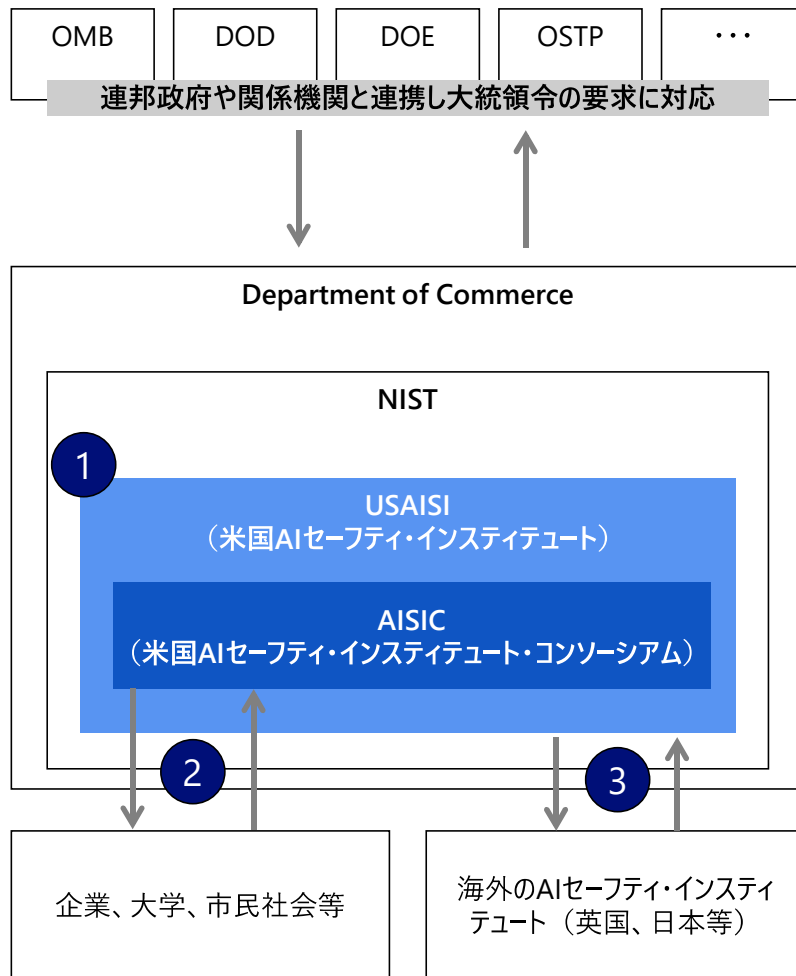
OMB
DOD
DOE
OSTP
・・・

連邦政府や関係機関と連携し大統領令の要求に対応

Department of Commerce

NIST

1

USAISI
（米国AIセーフティ・インスティテュート）

AISIC
（米国AIセーフティ・インスティテュート・コンソーシアム）

2

3

企業、大学、市民社会等

海外のAIセーフティ・インスティテュート（英国、日本等）